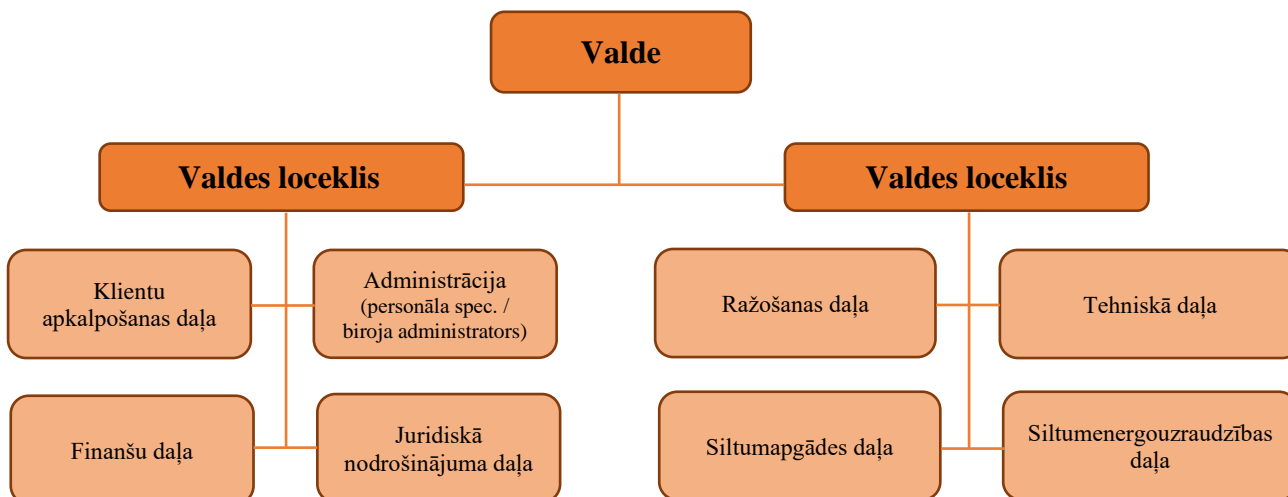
Valde

Valdes loceklis

Valdes loceklis

Klientu apkalpošanas daļa

Administrācija (personāla spec. / biroja administrators)

Finanšu daļa

Juridiskā nodrošinājuma daļa

Ražošanas daļa

Tehniskā daļa

Siltumapgādes daļa

Siltumenergouzraudzības daļa